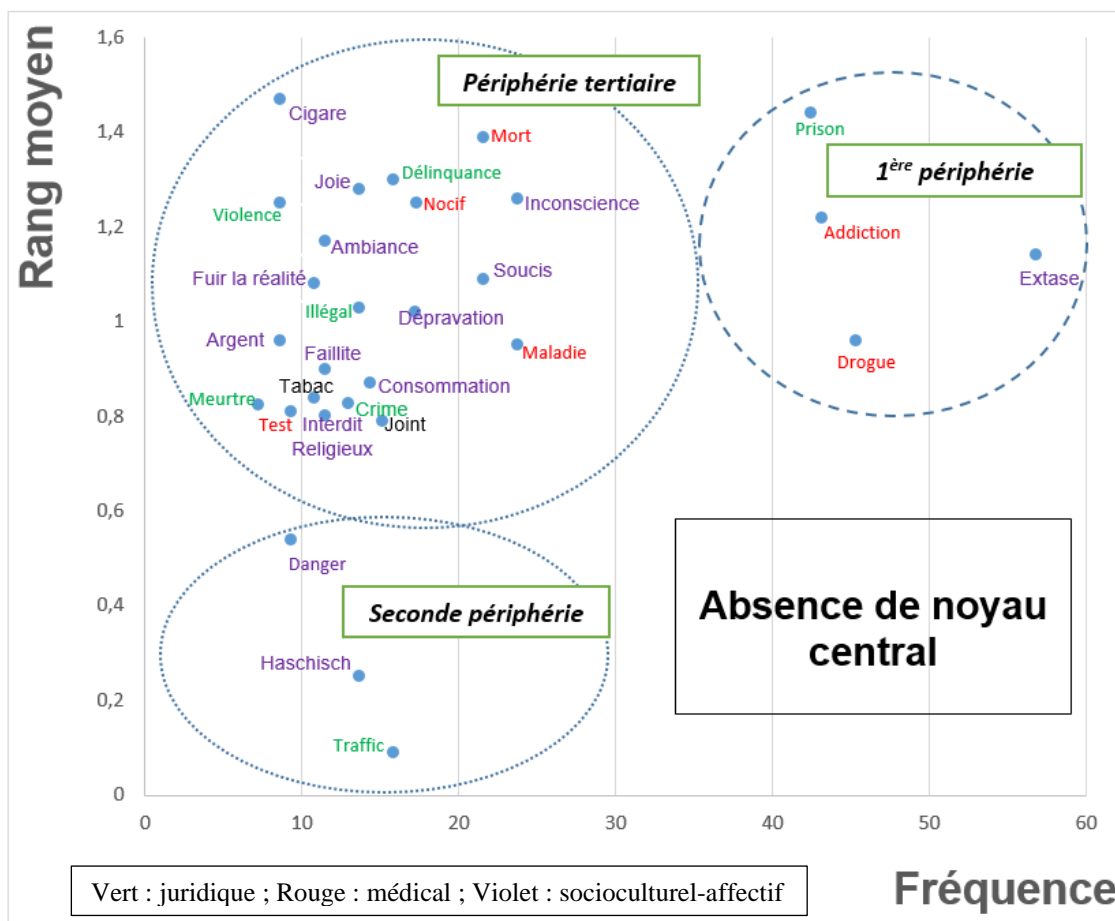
Rang moyen

1,6
1,4
1,2
1
0,8
0,6
0,4
0,2
0

Périphérie tertiaire

1<sup>ère</sup> périphérie

Cigare
Mort
Prison
Joie
Délinquance
Violence
Nocif
Inconscience
Addiction
Ambiance
Soucis
Extase
Fuir la réalité
Illégal
Dépravation
Argent
Maladie
Drogue
Faillite
Tabac
Consommation
Meurtre
Crime
Test
Interdit
Joint
Religieux
Danger

Seconde périphérie

Absence de noyau central

Haschisch
Traffic

0
10
20
30
40
50
60

Vert : juridique ; Rouge : médical ; Violet : socioculturel-affectif

Fréquence